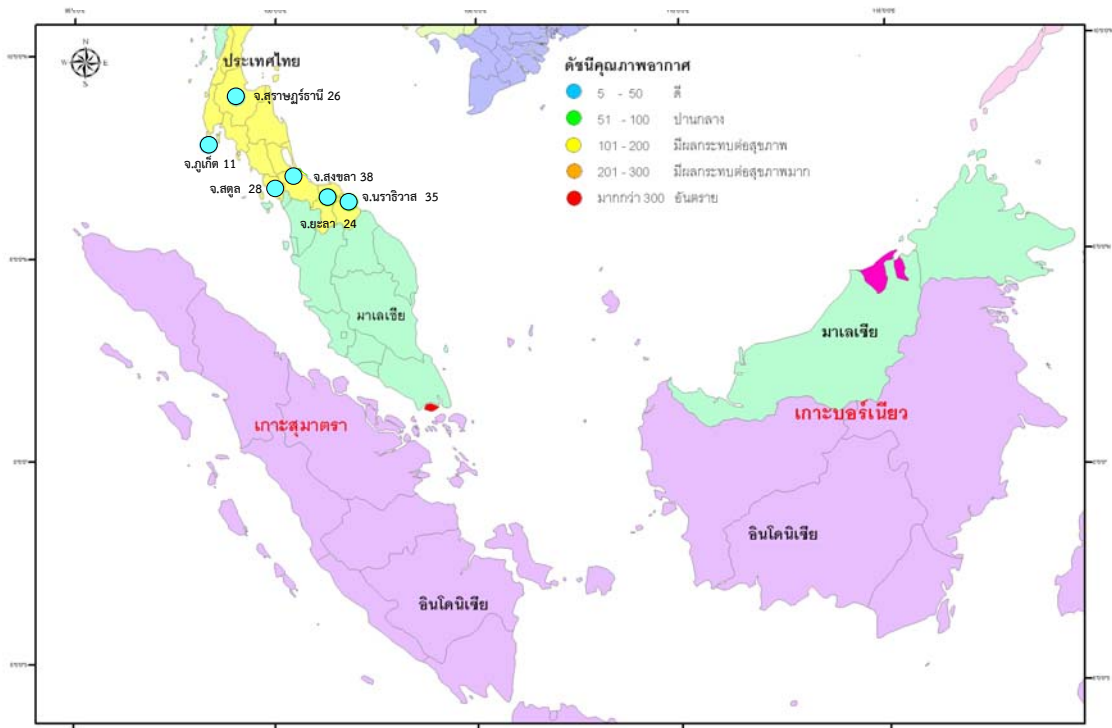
ประเทศไทย

จ.สุราษฎร์ธานี 26

จ.ภูเก็ต 11

จ.สงขลา 38

จ.สตูล 28

จ.นราธิวาส 35

จ.ยะลา 24

ดัชนีคุณภาพอากาศ

| | | |
|---|---|---|
| 5 - 50 | ดี |
| 51 - 100 | ปานกลาง |
| 101 - 200 | มีผลกระทบต่อสุขภาพ |
| 201 - 300 | มีผลกระทบต่อสุขภาพมาก |
| มากกว่า 300 | อันตราย |

มาเลเซีย

มาเลเซีย

เกาะสุมาตรา

เกาะบอร์เนียว

อินโดนีเซีย

อินโดนีเซีย